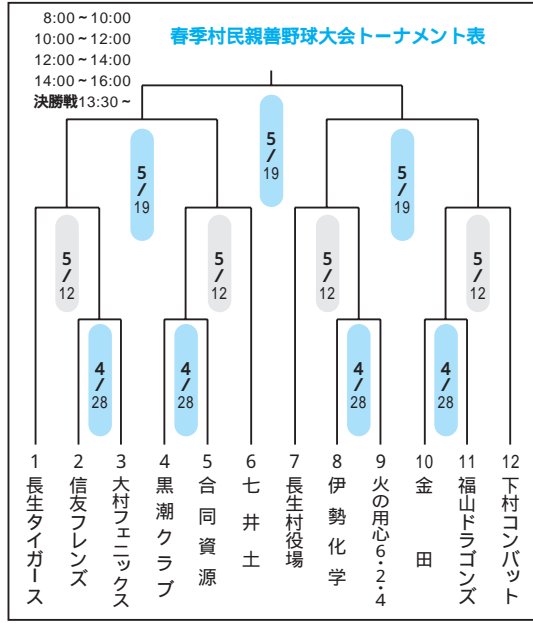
8:00～10:00
10:00～12:00
12:00～14:00
14:00～16:00
決勝戦13:30～

春季村民親善野球大会トーナメント表

5/19

5/19

5/19

5/12

5/12

5/12

5/12

4/28

4/28

4/28

4/28

1 長生タイガース
2 信友フレンズ
3 大村フェニックス
4 黒潮クラブ
5 合同資源
6 七井土
7 長生村役場
8 伊勢化学
9 火の用心6・2・4
10 金田
11 福山ドラゴンズ
12 下村コンバット